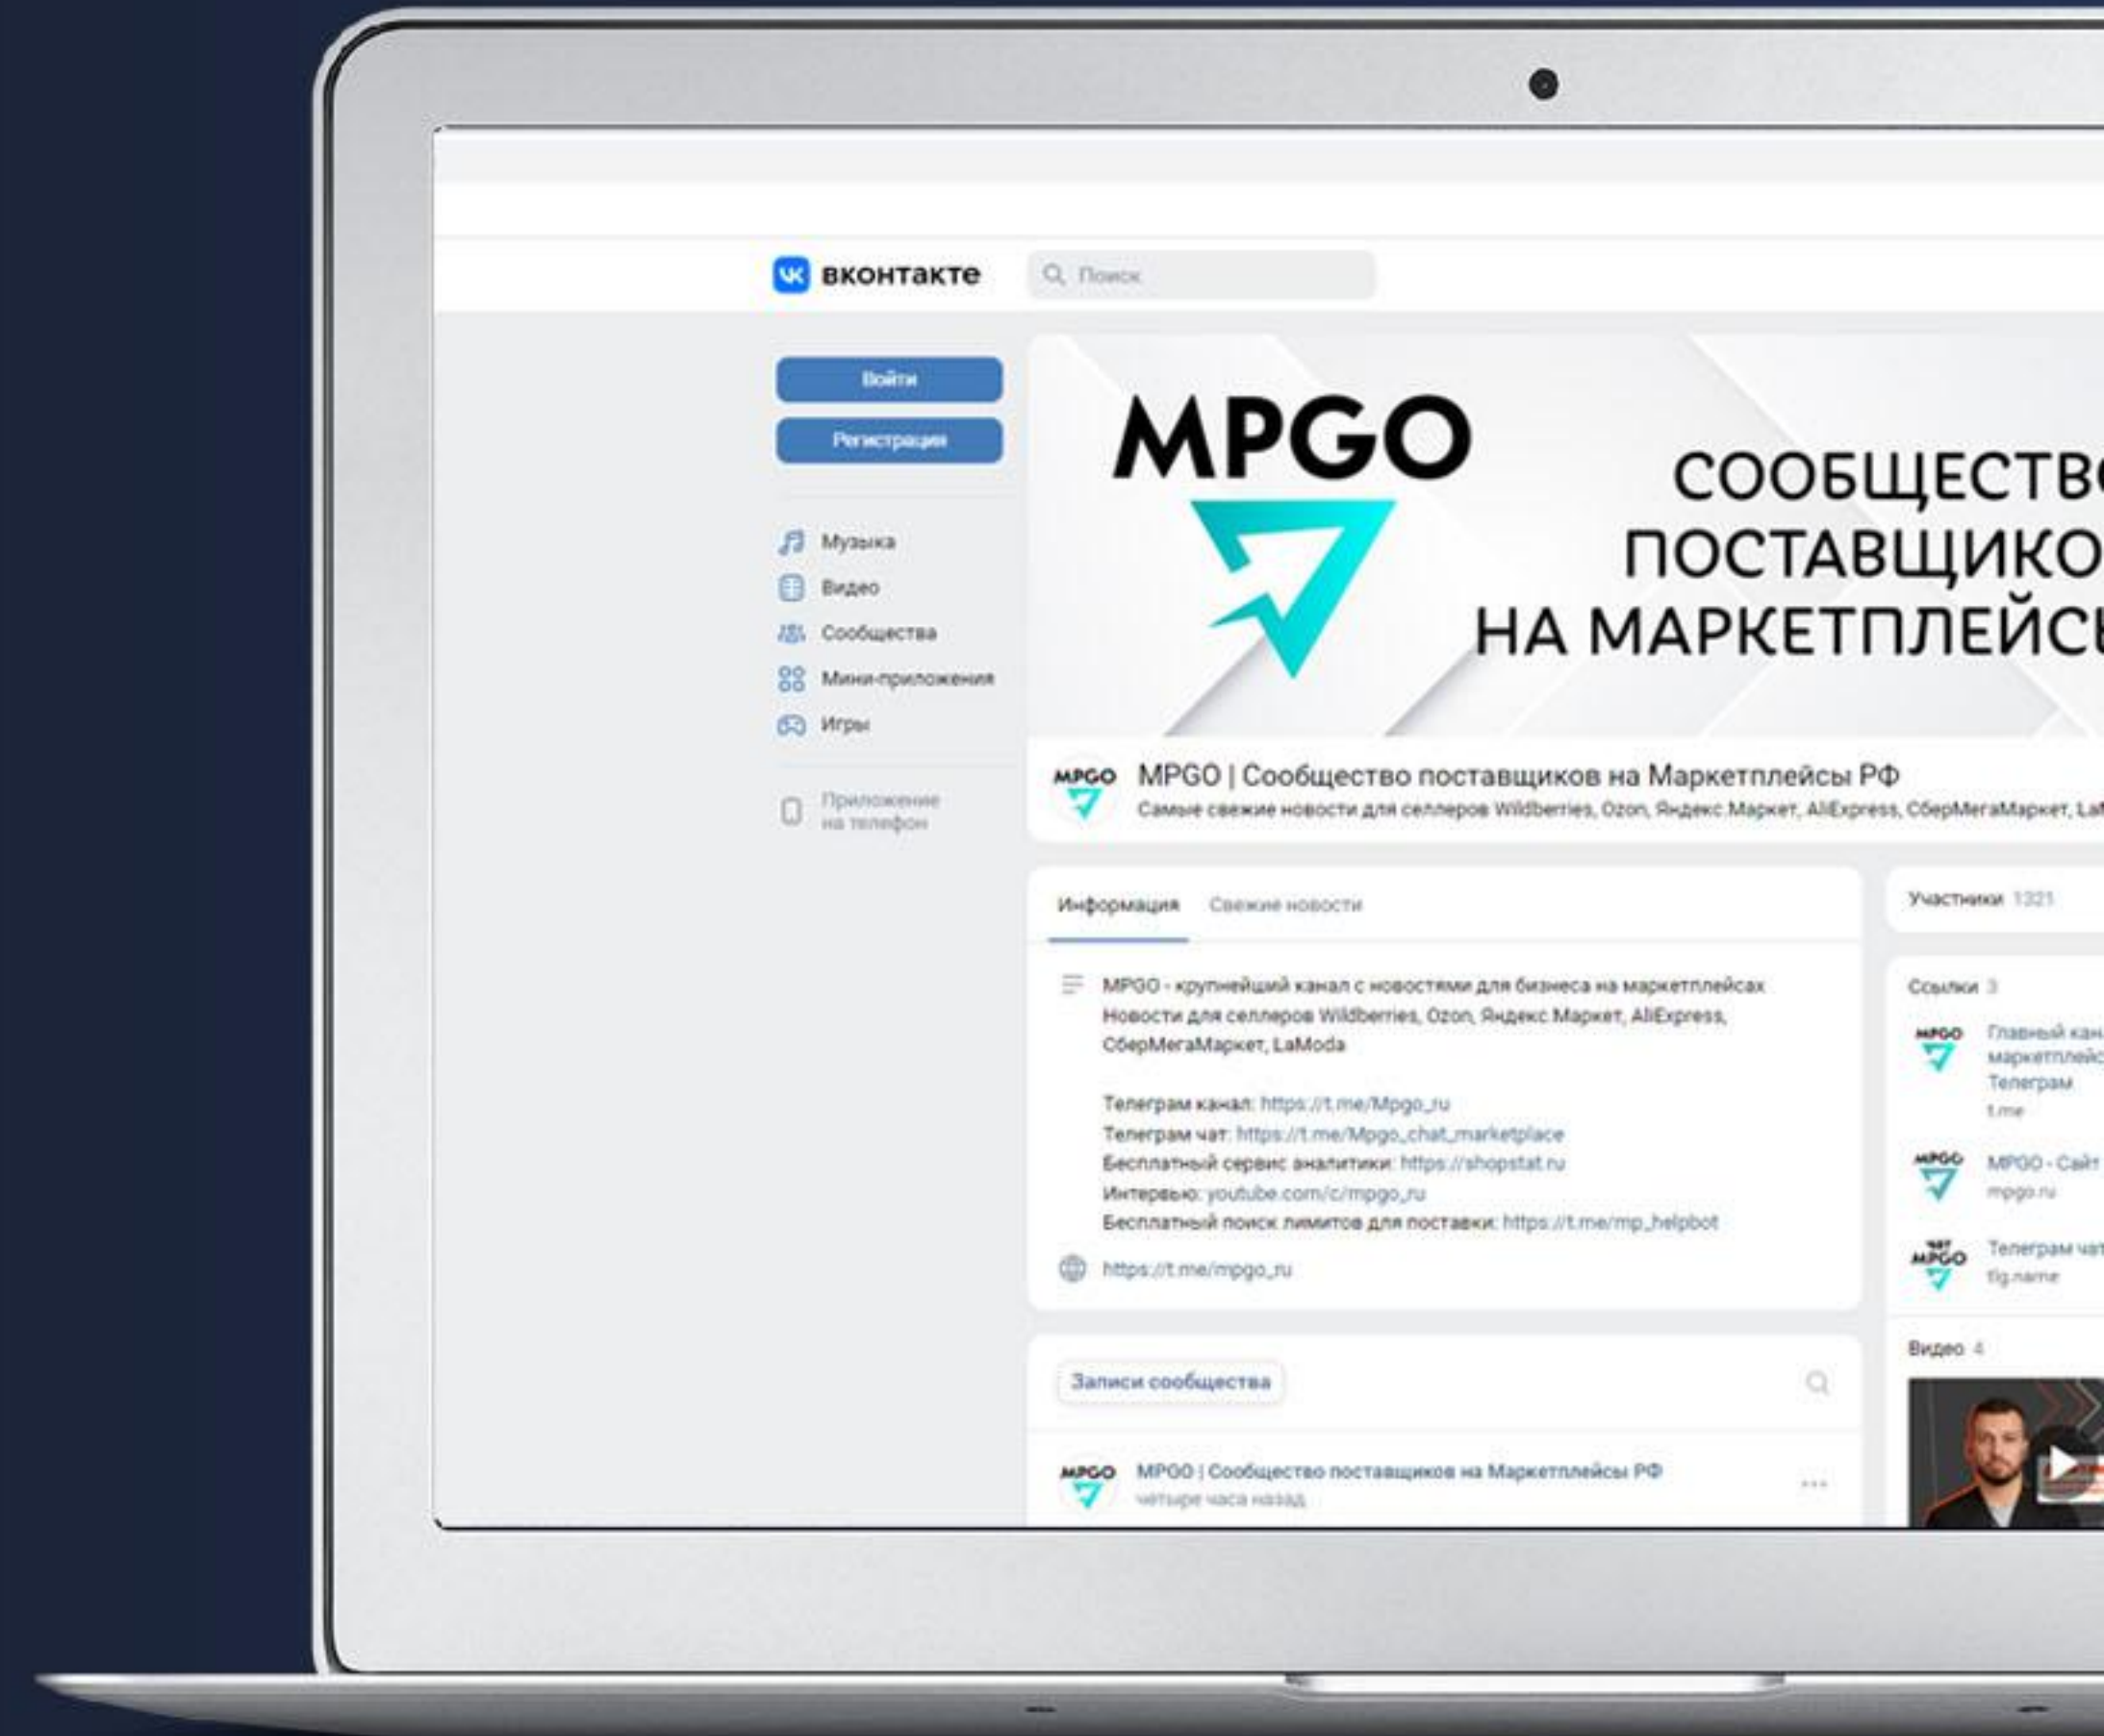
вконтакте

Поиск

Войти

Регистрация

Музыка

Видео

Сообщества

Мини-приложения

Игры

Приложение на телефон

MPGO

СООБЩЕСТВ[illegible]
ПОСТАВЩИКО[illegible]
НА МАРКЕТПЛЕЙС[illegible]

MPGO

MPGO | Сообщество поставщиков на Маркетплейсы РФ

Самые свежие новости для селлеров Wildberries, Ozon, Яндекс Маркет, AliExpress, СберМегаМаркет, La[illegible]

Информация   Свежие новости

MPGO - крупнейший канал с новостями для бизнеса на маркетплейсах
Новости для селлеров Wildberries, Ozon, Яндекс Маркет, AliExpress, СберМегаМаркет, LaModa

Телеграм канал: https://t.me/Mpgo_ru
Телеграм чат: https://t.me/Mpgo_chat_marketplace
Бесплатный сервис аналитики: https://shopstat.ru
Интервью: youtube.com/c/mpgo_ru
Бесплатный поиск лимитов для поставки: https://t.me/mp_helpbot

https://t.me/mpgo_ru

Записи сообщества

MPGO | Сообщество поставщиков на Маркетплейсы РФ
четыре часа назад

Участники 1321

Ссылки 3

Главный кан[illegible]
маркетплейс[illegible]
Телеграм
t.me

MPGO - Сайт
mpgo.ru

Телеграм чат
tlg.name

Видео 4